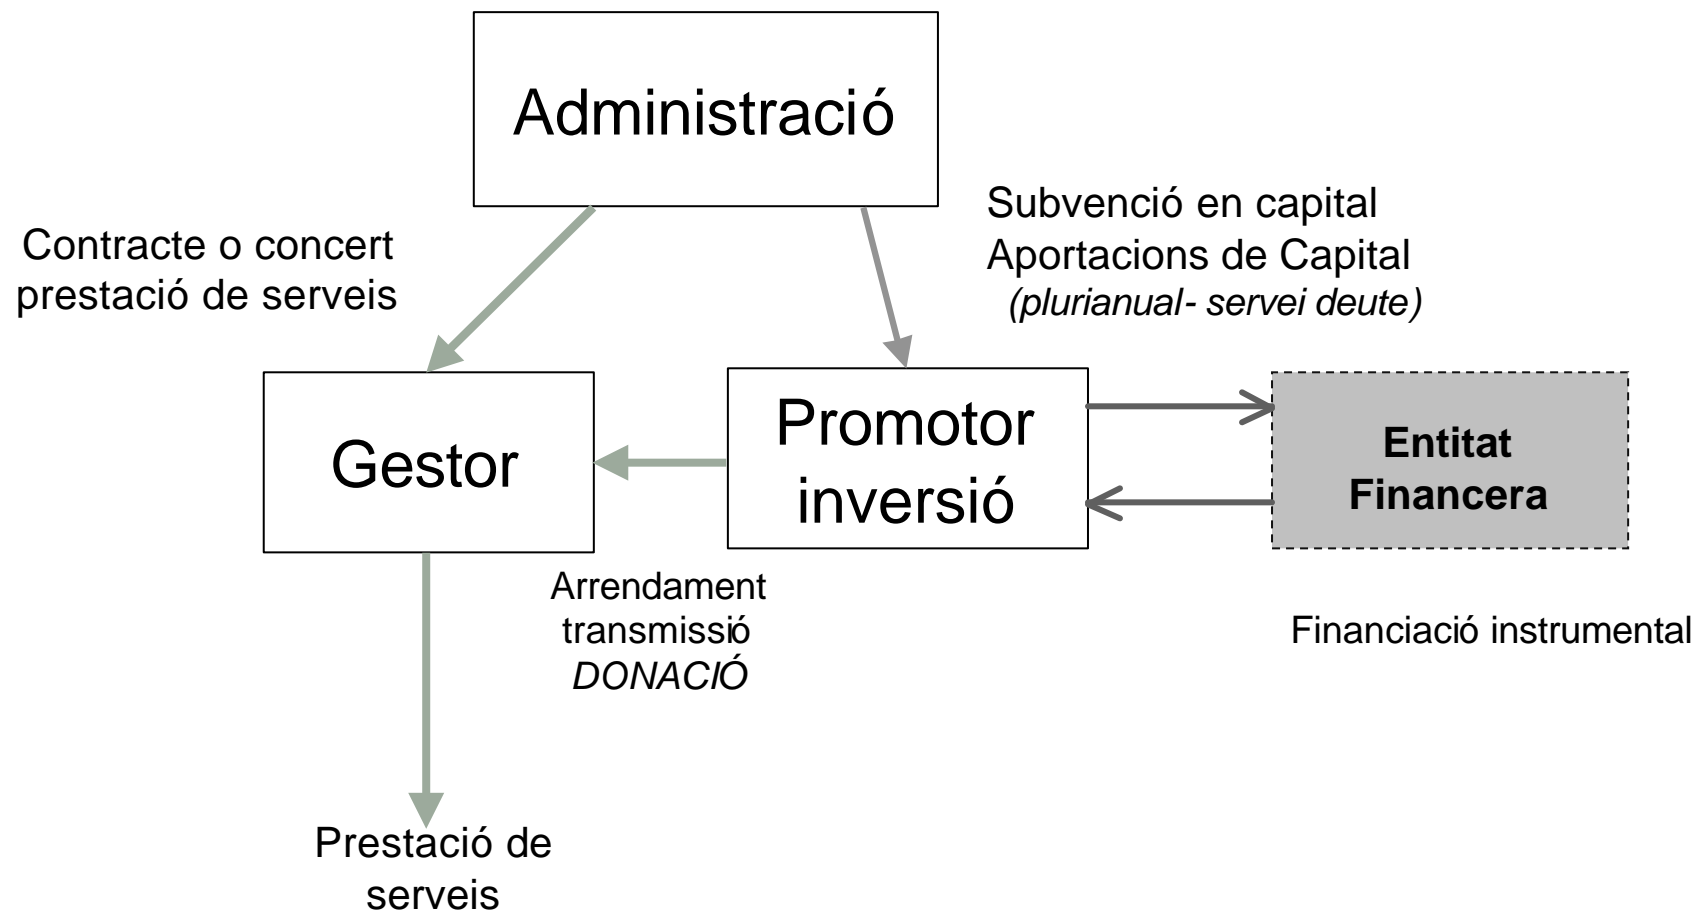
Administració

Contracte o concert
prestació de serveis

Subvenció en capital
Aportacions de Capital
(plurianual- servei deute)

Gestor

Promotor
inversió

Entitat
Financera

Arrendament
transmissió
DONACIÓ

Financiació instrumental

Prestació de
serveis